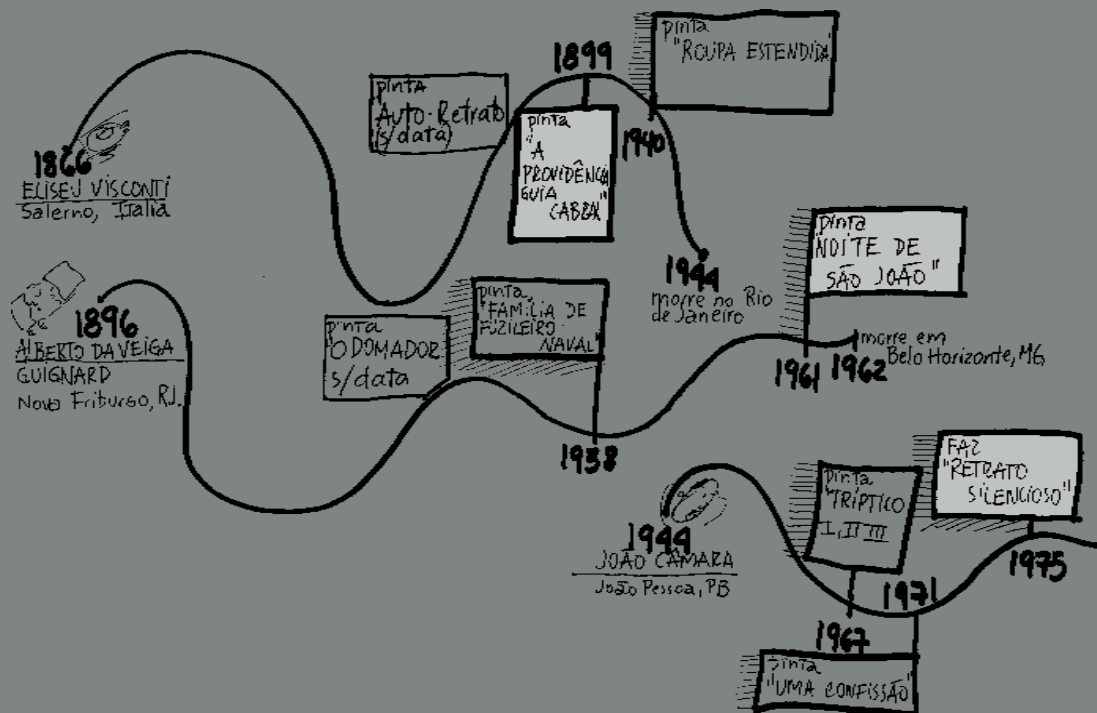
1866
ELISEU VISCONTI
Salerno, Itália

pinta
Auto-Retrato
(s/data)

1899

pinta
"A PROVIDÊNCIA GUIA CABRAL"

pinta
"ROUPA ESTENDIDA"

1940

1944
morre no Rio de Janeiro

1896
ALBERTO DA VEIGA GUIGNARD
Nova Friburgo, RJ.

pinta
"O DOMADOR"
s/data

pinta
"FAMÍLIA DE FUZILEIRO NAVAL"

1938

pinta
"NOITE DE SÃO JOÃO"

1961

1962
morre em Belo Horizonte, MG

1949
JOÃO CÂMARA
João Pessoa, PB

pinta
"TRÍPTICO I, II, III"

FAZ
"RETRATO SILENCIOSO"

1975

1971

1967

pinta
"UMA CONFISSÃO"